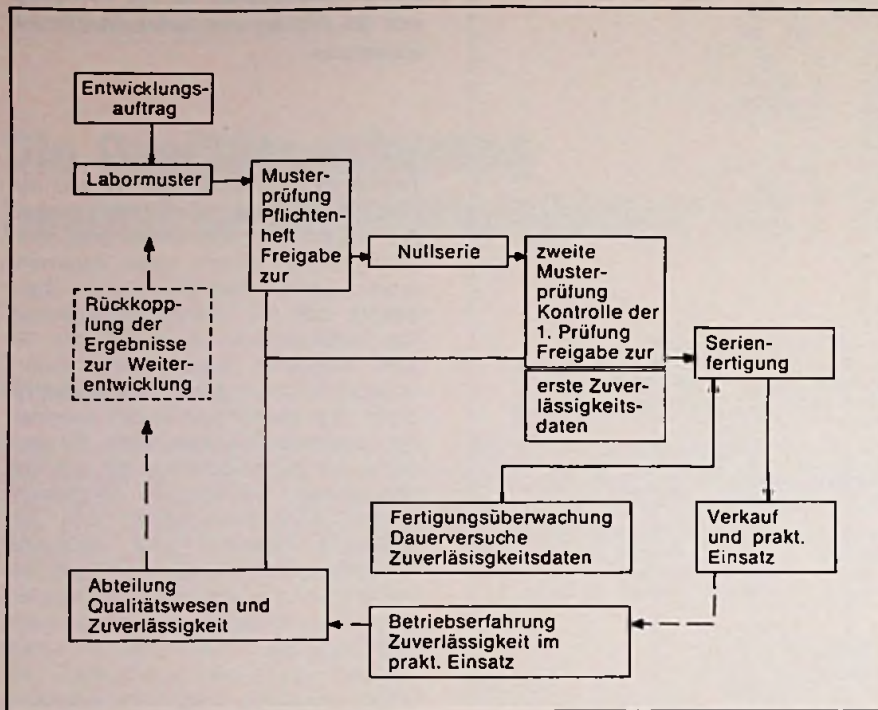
Entwicklungsauftrag

Labormuster

Musterprüfung Pflichtenheft Freigabe zur

Nullserie

zweite Musterprüfung Kontrolle der 1. Prüfung Freigabe zur

erste Zuverlässigkeitsdaten

Serienfertigung

Rückkopplung der Ergebnisse zur Weiterentwicklung

Fertigungsüberwachung Dauerversuche Zuverläsisgkeitsdaten

Verkauf und prakt. Einsatz

Abteilung Qualitätswesen und Zuverlässigkeit

Betriebserfahrung Zuverlässigkeit im prakt. Einsatz